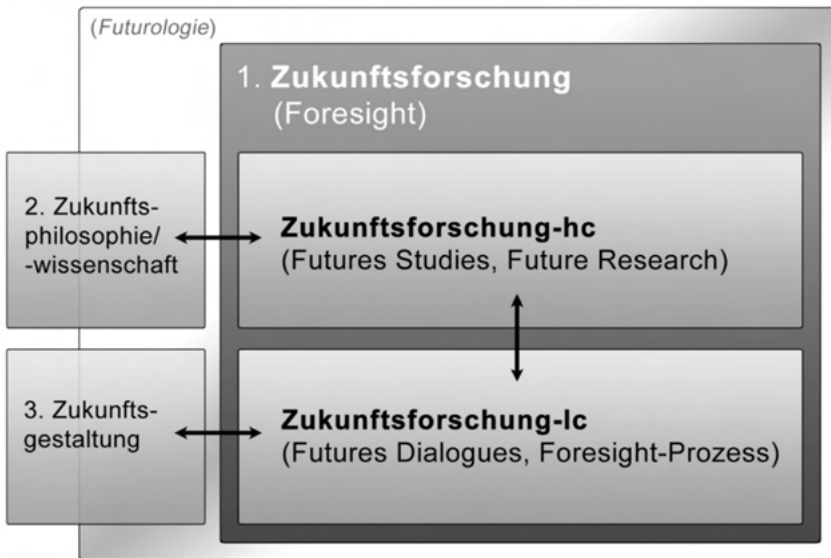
(*Futurologie*)

1. **Zukunftsforschung**
(Foresight)

2. Zukunfts-
philosophie/
-wissenschaft

**Zukunftsforschung-hc**
(Futures Studies, Future Research)

3. Zukunfts-
gestaltung

**Zukunftsforschung-lc**
(Futures Dialogues, Foresight-Prozess)